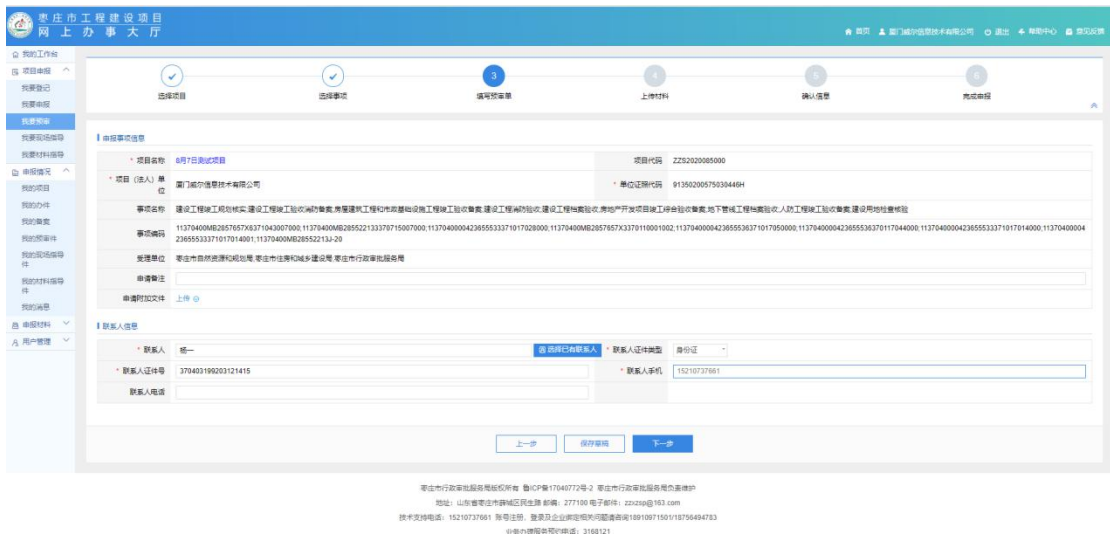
枣庄市工程建设项目
网上办事大厅

首页 厦门威尔信息技术有限公司 退出 帮助中心 意见反馈

我的工作台
项目申报
我要登记
我要申报
我要预审
我要现场指导
我要材料指导
申报情况
我的项目
我的办件
我的备案
我的预审件
我的现场指导件
我的材料指导件
我的消息
申报材料
用户管理

选择项目
选择事项
3
填写预审单
4
上传材料
5
确认信息
6
完成申报

申报事项信息

| * 项目名称 | 8月7日测试项目 | 项目代码 | ZZS2020085000 |
|---|---|---|---|
| * 项目（法人）单位 | 厦门威尔信息技术有限公司 | * 单位证照代码 | 91350200575030446H |
| 事项名称 | 建设工程竣工规划核实;建设工程竣工验收消防备案;房屋建筑工程和市政基础设施工程竣工验收备案;建设工程消防验收;建设工程档案验收;房地产开发项目竣工综合验收备案;地下管线工程档案验收;人防工程竣工验收备案;建设用地检查核验 | | |
| 事项编码 | 11370400MB2857657X3371043007000;11370400MB28552213337071507000;113704000042365553337101702800;11370400MB2857657X3370110001002;113704000042365553637101705000;113704000042365553637011704400;113704000042365553337101701400;113704000042365553337101701400;11370400MB28552213J-20 | | |
| 受理单位 | 枣庄市自然资源和规划局,枣庄市住房和城乡建设局,枣庄市行政审批服务局 | | |
| 申请备注 | | | |
| 申请附加文件 | 上传 | | |

联系人信息

| * 联系人 | 杨一 | 选择已有联系人 | * 联系人证件类型 | 身份证 |
|---|---|---|---|---|
| * 联系人证件号 | 370403199203121415 | | * 联系人手机 | 15210737661 |
| 联系人电话 | | | | |

上一步 保存草稿 下一步

枣庄市行政审批服务局版权所有 鲁ICP备17040772号-2 枣庄市行政审批服务局负责维护
地址：山东省枣庄市薛城区民生路 邮编：277100 电子邮件：zzxzsp@163.com
技术支持电话：15210737661 账号注册、登录及企业绑定相关问题请咨询18910971501/18756494783
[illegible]：3168121